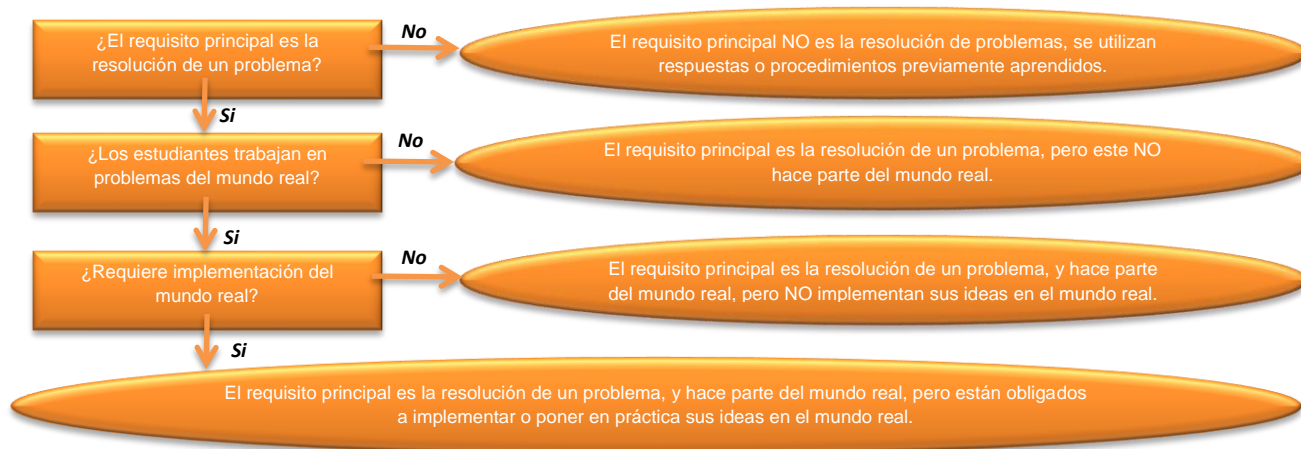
¿El requisito principal es la resolución de un problema?

No

El requisito principal NO es la resolución de problemas, se utilizan respuestas o procedimientos previamente aprendidos.

Si

¿Los estudiantes trabajan en problemas del mundo real?

No

El requisito principal es la resolución de un problema, pero este NO hace parte del mundo real.

Si

¿Requiere implementación del mundo real?

No

El requisito principal es la resolución de un problema, y hace parte del mundo real, pero NO implementan sus ideas en el mundo real.

Si

El requisito principal es la resolución de un problema, y hace parte del mundo real, pero están obligados a implementar o poner en práctica sus ideas en el mundo real.